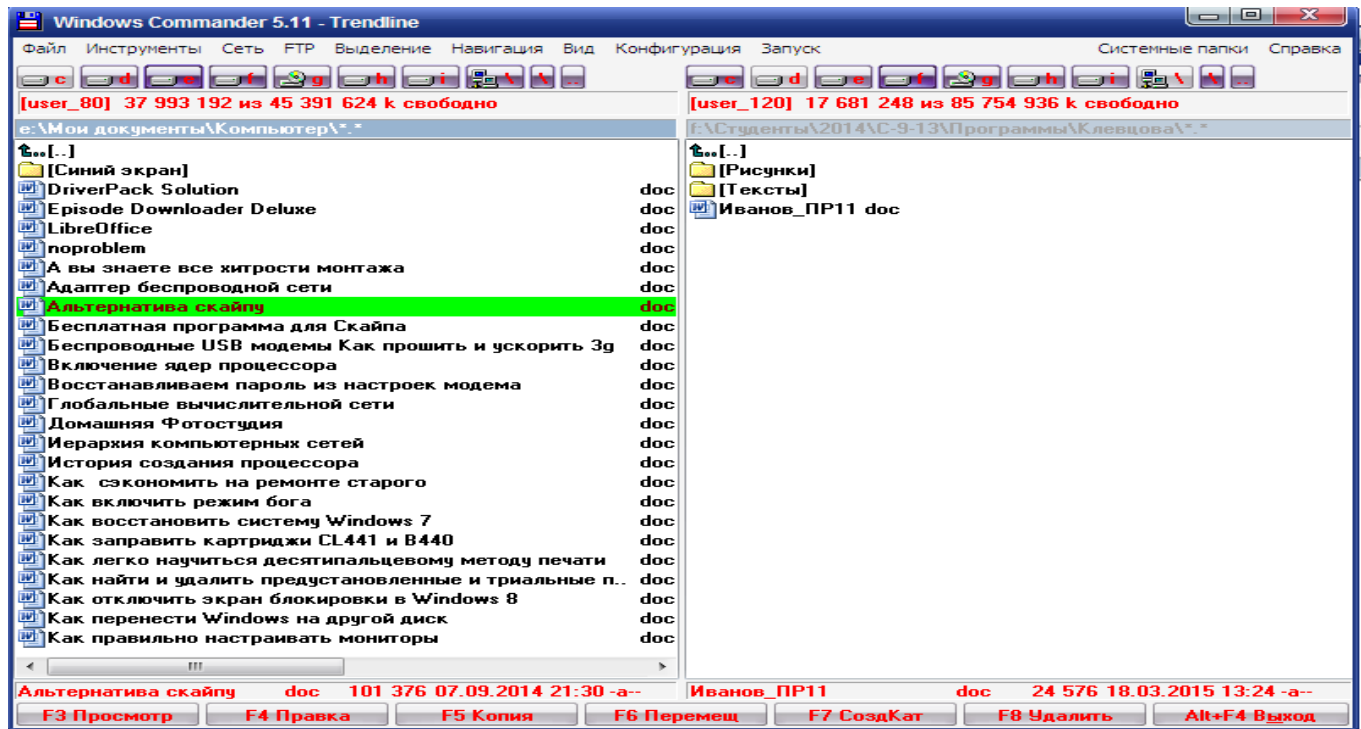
Windows Commander 5.11 - Trendline

Файл Инструменты Сеть FTP Выделение Навигация Вид Конфигурация Запуск Системные папки Справка

c d e f g h i \ ..

c d e f g h i \ ..

[user_80] 37 993 192 из 45 391 624 k свободно

[user_120] 17 681 248 из 85 754 936 k свободно

e:\Мои документы\Компьютер\*.*

f:\Студенты\2014\С-9-13\Программы\Клевцова\*.*

| | |
|---|---|
| [..] | |
| [Синий экран] | |
| DriverPack Solution | doc |
| Episode Downloader Deluxe | doc |
| LibreOffice | doc |
| noproblem | doc |
| А вы знаете все хитрости монтажа | doc |
| Адаптер беспроводной сети | doc |
| Альтернатива скайпу | doc |
| Бесплатная программа для Скайпа | doc |
| Беспроводные USB модемы Как прошить и ускорить 3g | doc |
| Включение ядер процессора | doc |
| Восстанавливаем пароль из настроек модема | doc |
| Глобальные вычислительной сети | doc |
| Домашняя Фотостудия | doc |
| Иерархия компьютерных сетей | doc |
| История создания процессора | doc |
| Как сэкономить на ремонте старого | doc |
| Как включить режим бога | doc |
| Как восстановить систему Windows 7 | doc |
| Как заправить картриджи CL441 и B440 | doc |
| Как легко научиться десятипальцевому методу печати | doc |
| Как найти и удалить предустановленные и триальные п.. | doc |
| Как отключить экран блокировки в Windows 8 | doc |
| Как перенести Windows на другой диск | doc |
| Как правильно настраивать мониторы | doc |

| | |
|---|---|
| [..] | |
| [Рисунки] | |
| [Тексты] | |
| Иванов_ПР11 doc | |

Альтернатива скайпу doc 101 376 07.09.2014 21:30 -a--

Иванов_ПР11 doc 24 576 18.03.2015 13:24 -a--

F3 Просмотр F4 Правка F5 Копия F6 Перемещ F7 СоздКат F8 Удалить Alt+F4 Выход